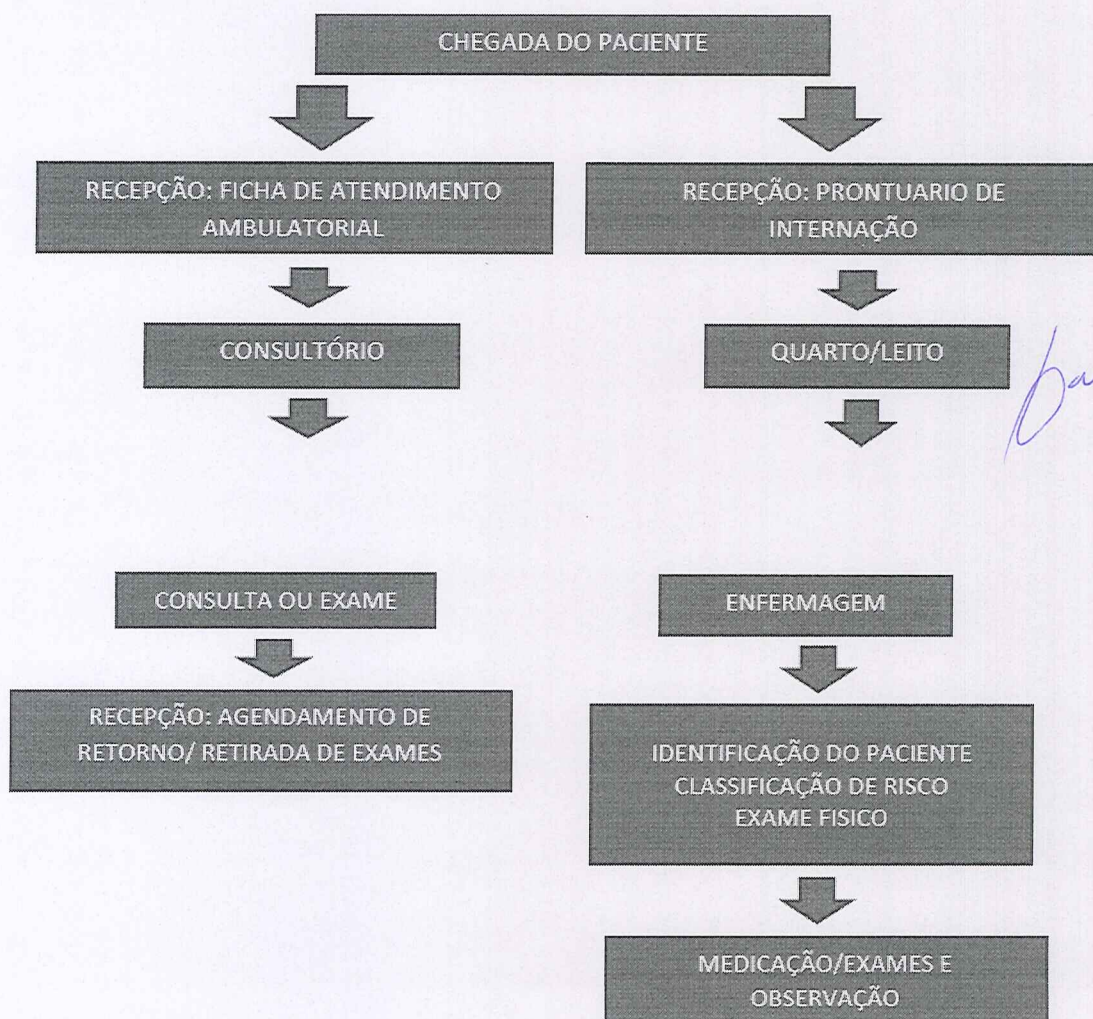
CHEGADA DO PACIENTE

RECEPÇÃO: FICHA DE ATENDIMENTO AMBULATORIAL

CONSULTÓRIO

CONSULTA OU EXAME

RECEPÇÃO: AGENDAMENTO DE RETORNO/ RETIRADA DE EXAMES

RECEPÇÃO: PRONTUARIO DE INTERNAÇÃO

QUARTO/LEITO

ENFERMAGEM

IDENTIFICAÇÃO DO PACIENTE
CLASSIFICAÇÃO DE RISCO
EXAME FISICO

MEDICAÇÃO/EXAMES E OBSERVAÇÃO

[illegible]